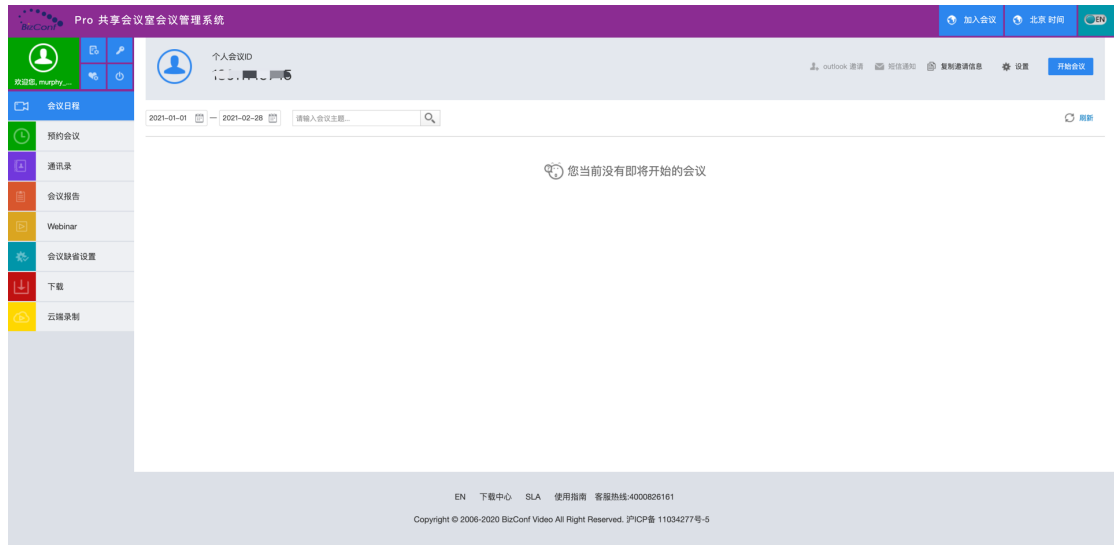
BizConf Pro 共享会议室会议管理系统

加入会议 北京 时间 EN

欢迎您, murphy_...

个人会议ID
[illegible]

outlook 邀请 短信通知 复制邀请信息 设置 开始会议

会议日程
预约会议
通讯录
会议报告
Webinar
会议缺省设置
下载
云端录制

2021-01-01 — 2021-02-28 请输入会议主题... 刷新

您当前没有即将开始的会议

EN 下载中心 SLA 使用指南 客服热线:4000826161

Copyright © 2006-2020 BizConf Video All Right Reserved. 沪ICP备 11034277号-5